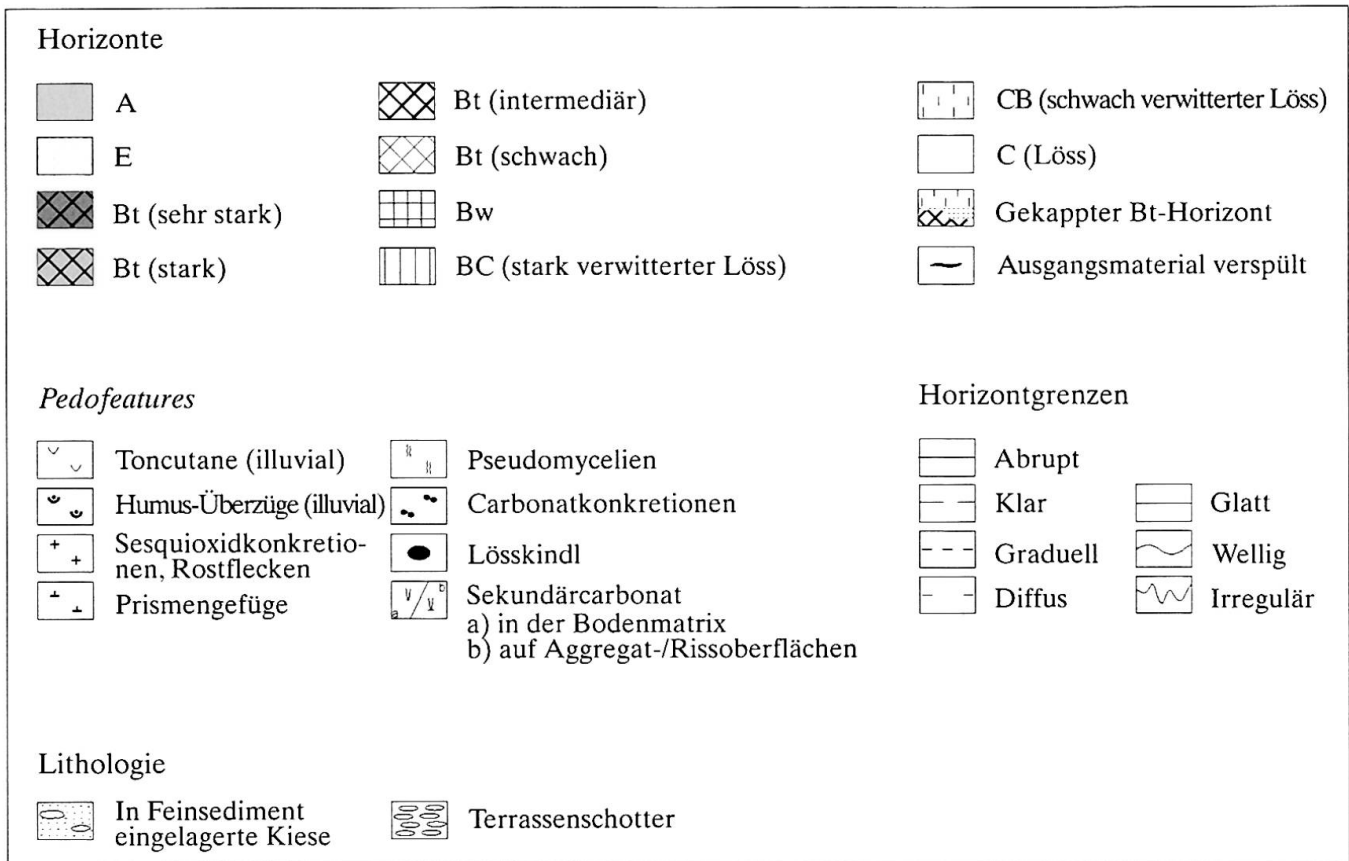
Horizonte

A

E

Bt (sehr stark)

Bt (stark)

Bt (intermediär)

Bt (schwach)

Bw

BC (stark verwitterter Löss)

CB (schwach verwitterter Löss)

C (Löss)

Gekappter Bt-Horizont

Ausgangsmaterial verspült

*Pedofeatures*

Toncutane (illuvial)

Humus-Überzüge (illuvial)

Sesquioxidkonkretionen, Rostflecken

Prismengefüge

Pseudomycelien

Carbonatkonkretionen

Lösskindl

Sekundärcarbonat
a) in der Bodenmatrix
b) auf Aggregat-/Rissoberflächen

Horizontgrenzen

Abrupt

Klar

Graduell

Diffus

Glatt

Wellig

Irregulär

Lithologie

In Feinsediment eingelagerte Kiese

Terrassenschotter